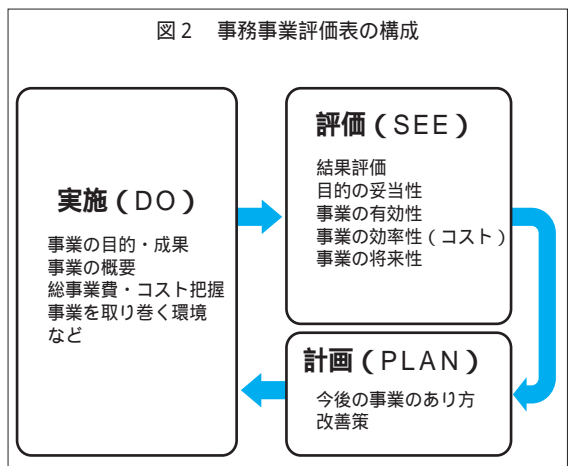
図２　事務事業評価表の構成

実施（DO）
事業の目的・成果
事業の概要
総事業費・コスト把握
事業を取り巻く環境
など

評価（SEE）
結果評価
目的の妥当性
事業の有効性
事業の効率性（コスト）
事業の将来性

計画（PLAN）
今後の事業のあり方
改善策